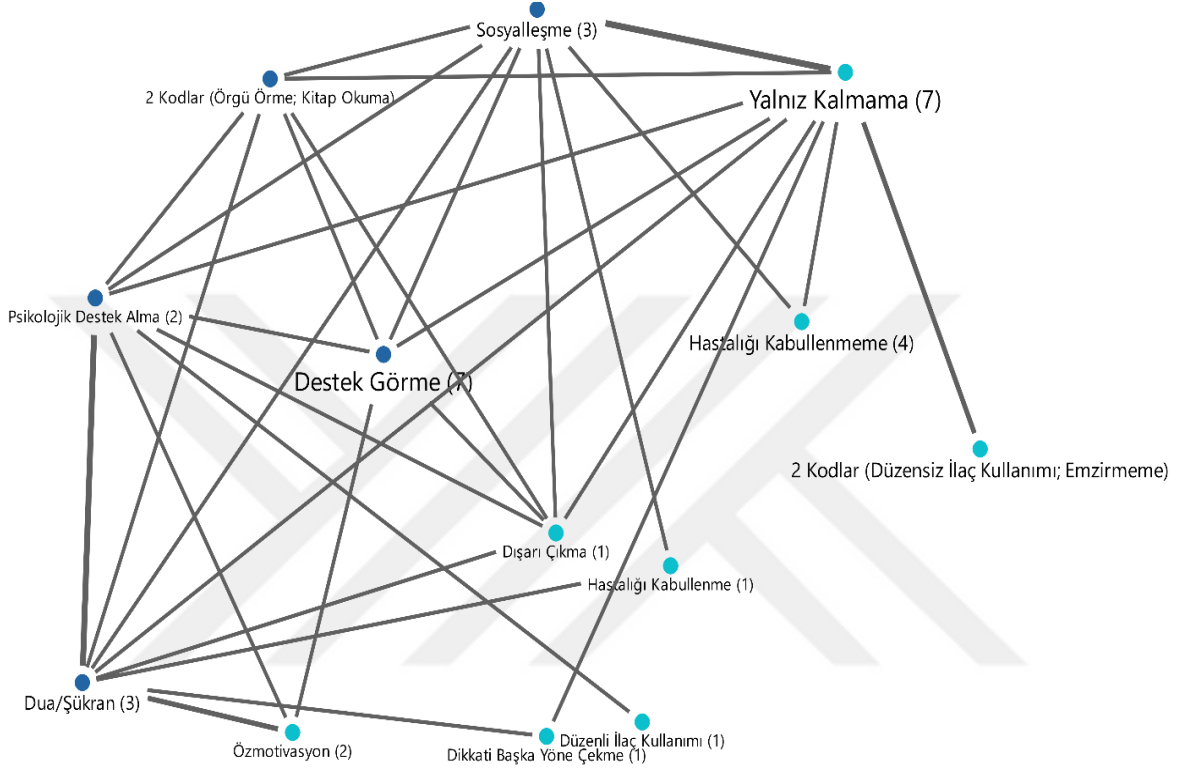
Sosyalleşme (3)

2 Kodlar (Örgü Örme; Kitap Okuma)

Yalnız Kalmama (7)

Psikolojik Destek Alma (2)

Hastalığı Kabullenmeme (4)

Destek Görme (7)

2 Kodlar (Düzensiz İlaç Kullanımı; Emzirmeme)

Dışarı Çıkma (1)

Hastalığı Kabullenme (1)

Dua/Şükran (3)

Özmotivasyon (2)

Düzenli İlaç Kullanımı (1)

Dikkati Başka Yöne Çekme (1)